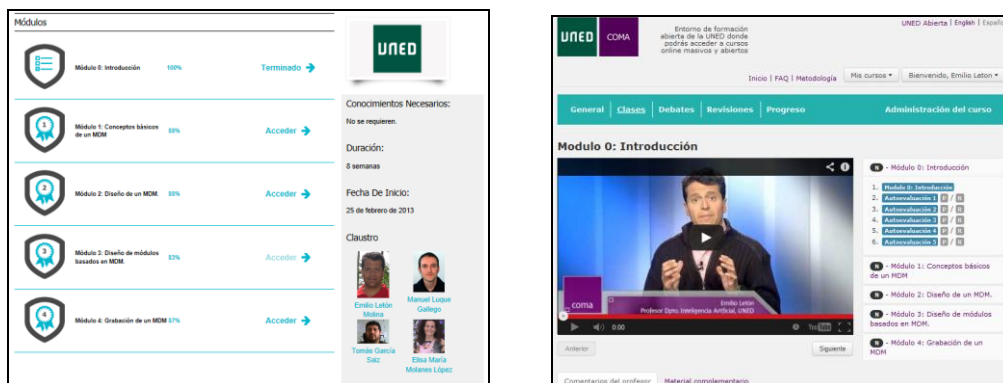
Módulos

Módulo 0: Introducción 100% Terminado

Módulo 1: Conceptos básicos de un MDM 88% Acceder

Módulo 2: Diseño de un MDM. 88% Acceder

Módulo 3: Diseño de módulos basados en MDM. 83% Acceder

Módulo 4: Grabación de un MDM 87% Acceder

UNED

Conocimientos Necesarios:
No se requieren.

Duración:
8 semanas

Fecha De Inicio:
25 de febrero de 2013

Claustro

Emilio Letón Molina
Manuel Luque Gallego
Tomás García Saiz
Elisa María Molanes López

UNED COMA
Entorno de formación abierta de la UNED donde podrás acceder a cursos online masivos y abiertos

UNED Abierta | English | Españ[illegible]

Inicio | FAQ | Metodología Mis cursos Bienvenido, Emilio Leton

General Clases Debates Revisiones Progreso Administración del curso

Modulo 0: Introducción

coma
Emilio Letón
Profesor Dpto. Inteligencia Artificial, UNED
0:00

Anterior Siguiente

- Módulo 0: Introducción
1. Modulo 0: Introducción
2. Autoevaluación 1
3. Autoevaluación 2
4. Autoevaluación 3
5. Autoevaluación 4
6. Autoevaluación 5

- Módulo 1: Conceptos básicos de un MDM
- Módulo 2: Diseño de un MDM.
- Módulo 3: Diseño de módulos basados en MDM.
- Módulo 4: Grabación de un MDM

Comentarios del profesor Material complementario